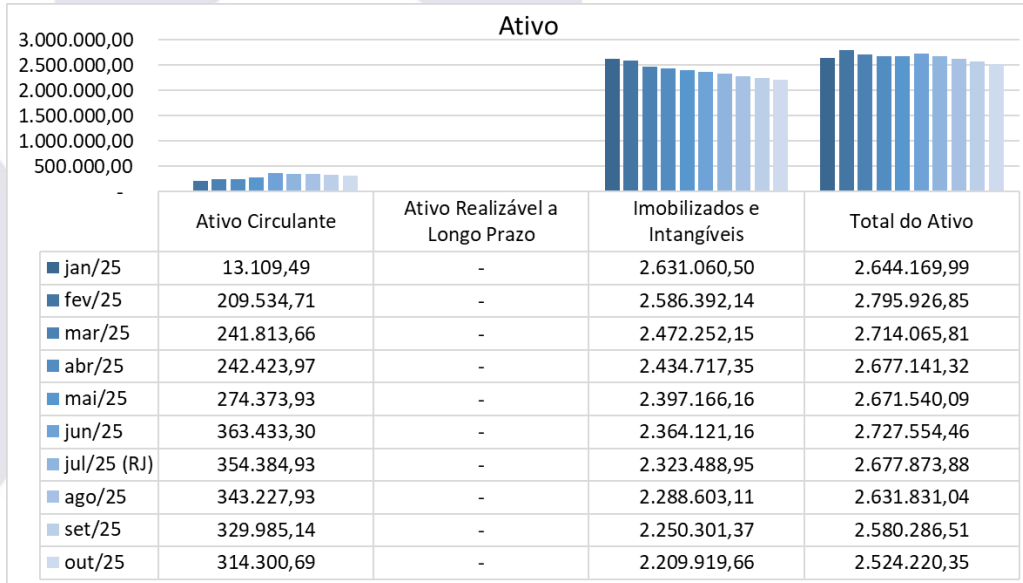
Ativo

3.000.000,00
2.500.000,00
2.000.000,00
1.500.000,00
1.000.000,00
500.000,00
-

| | Ativo Circulante | Ativo Realizável a Longo Prazo | Imobilizados e Intangíveis | Total do Ativo |
|---|---|---|---|---|
| jan/25 | 13.109,49 | - | 2.631.060,50 | 2.644.169,99 |
| fev/25 | 209.534,71 | - | 2.586.392,14 | 2.795.926,85 |
| mar/25 | 241.813,66 | - | 2.472.252,15 | 2.714.065,81 |
| abr/25 | 242.423,97 | - | 2.434.717,35 | 2.677.141,32 |
| mai/25 | 274.373,93 | - | 2.397.166,16 | 2.671.540,09 |
| jun/25 | 363.433,30 | - | 2.364.121,16 | 2.727.554,46 |
| jul/25 (RJ) | 354.384,93 | - | 2.323.488,95 | 2.677.873,88 |
| ago/25 | 343.227,93 | - | 2.288.603,11 | 2.631.831,04 |
| set/25 | 329.985,14 | - | 2.250.301,37 | 2.580.286,51 |
| out/25 | 314.300,69 | - | 2.209.919,66 | 2.524.220,35 |